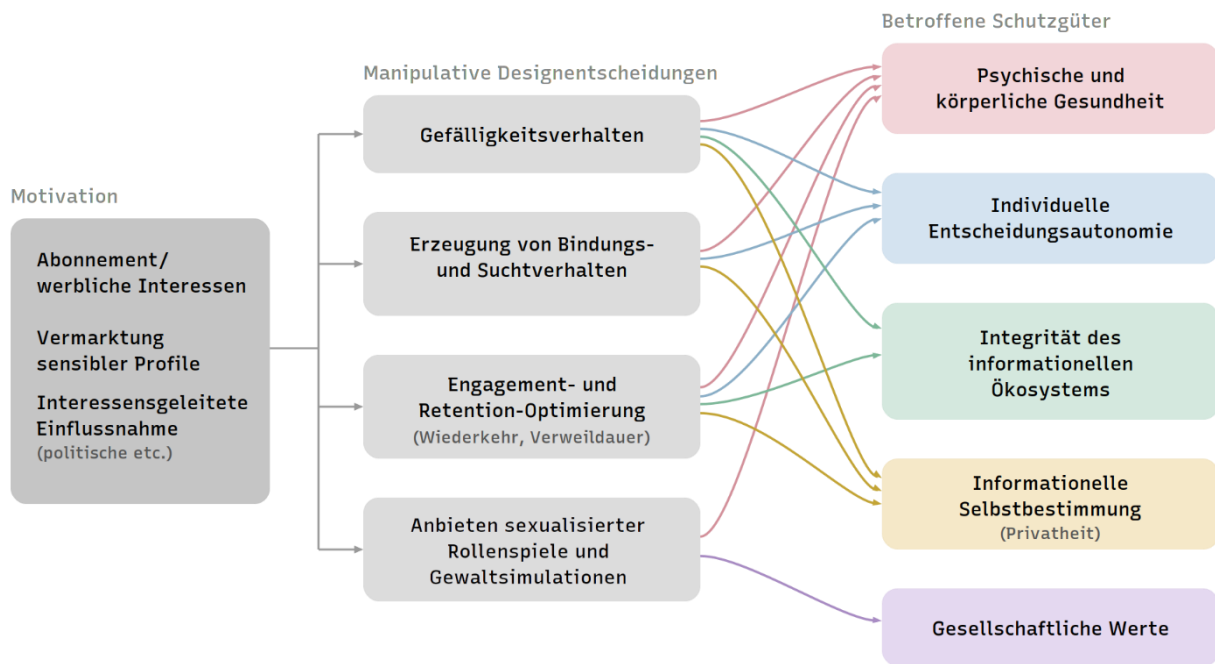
Motivation

Abonnement/ werbliche Interessen

Vermarktung sensibler Profile

Interessensgeleitete Einflussnahme
(politische etc.)

Manipulative Designentscheidungen

Gefälligkeitsverhalten

Erzeugung von Bindungs- und Suchtverhalten

Engagement- und Retention-Optimierung
(Wiederkehr, Verweildauer)

Anbieten sexualisierter Rollenspiele und Gewaltsimulationen

Betroffene Schutzgüter

Psychische und körperliche Gesundheit

Individuelle Entscheidungsautonomie

Integrität des informationellen Ökosystems

Informationelle Selbstbestimmung
(Privatheit)

Gesellschaftliche Werte